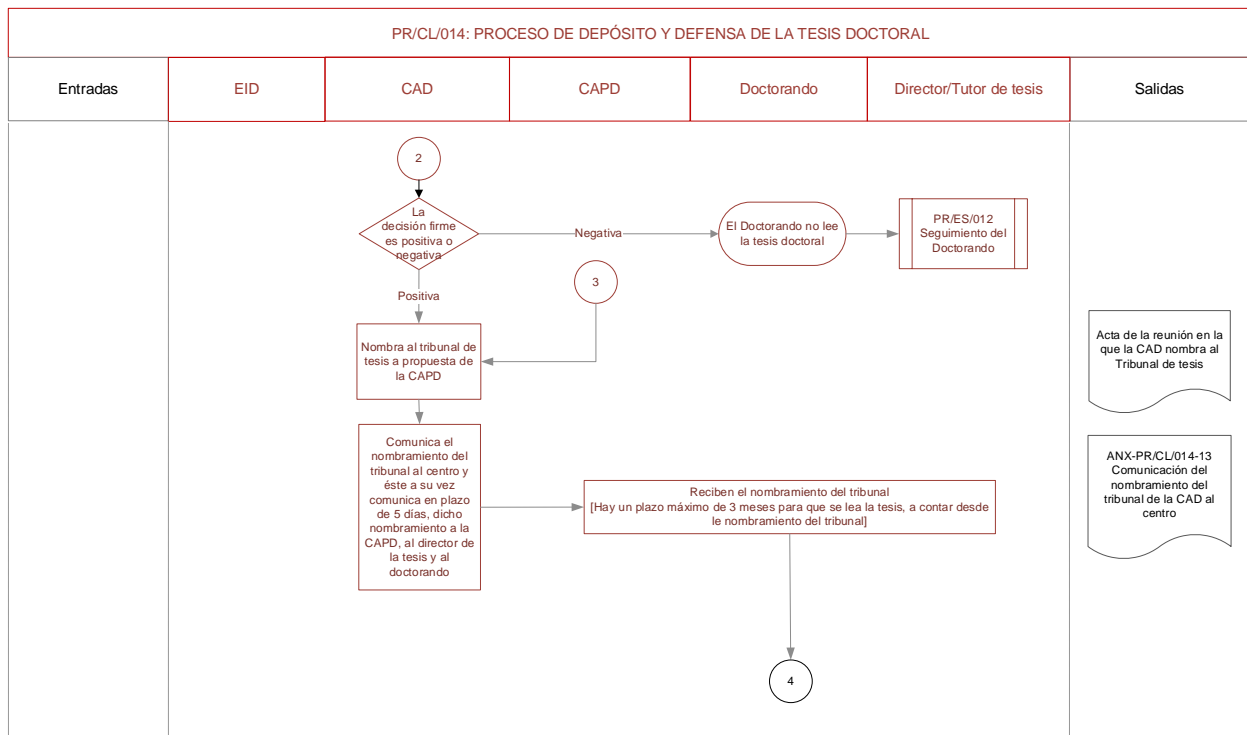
PR/CL/014: PROCESO DE DEPÓSITO Y DEFENSA DE LA TESIS DOCTORAL

| Entradas | EID | CAD | CAPD | Doctorando | Director/Tutor de tesis | Salidas |
|---|---|---|---|---|---|---|

2

La decisión firme es positiva o negativa

Negativa

El Doctorando no lee la tesis doctoral

PR/ES/012 Seguimiento del Doctorando

3

Positiva

Nombra al tribunal de tesis a propuesta de la CAPD

Acta de la reunión en la que la CAD nombra al Tribunal de tesis

Comunica el nombramiento del tribunal al centro y éste a su vez comunica en plazo de 5 días, dicho nombramiento a la CAPD, al director de la tesis y al doctorando

Reciben el nombramiento del tribunal
[Hay un plazo máximo de 3 meses para que se lea la tesis, a contar desde le nombramiento del tribunal]

ANX-PR/CL/014-13 Comunicación del nombramiento del tribunal de la CAD al centro

4